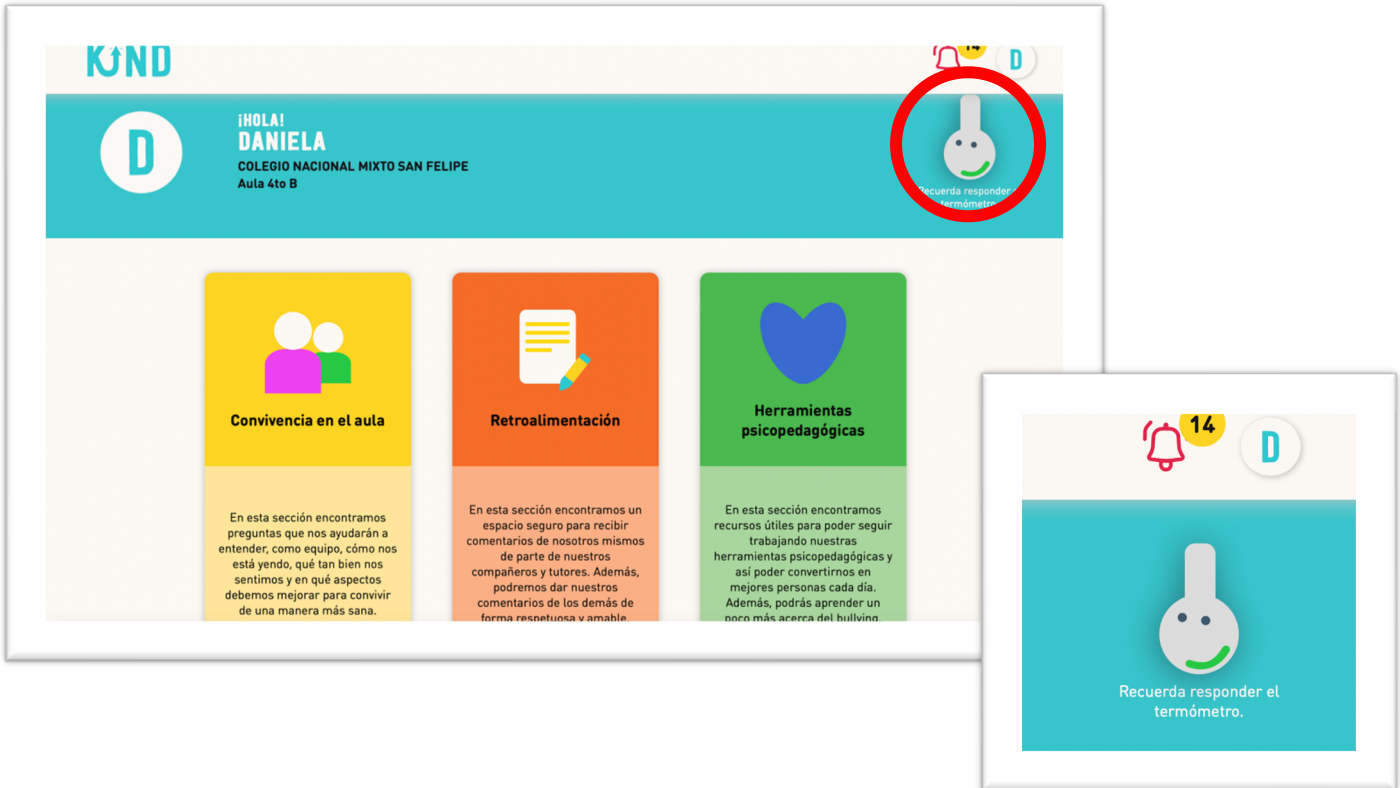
KIND

14

D

¡HOLA!
DANIELA
COLEGIO NACIONAL MIXTO SAN FELIPE
Aula 4to B

Recuerda responder el termómetro.

Convivencia en el aula

En esta sección encontramos preguntas que nos ayudarán a entender, como equipo, cómo nos está yendo, qué tan bien nos sentimos y en qué aspectos debemos mejorar para convivir de una manera más sana.

Retroalimentación

En esta sección encontramos un espacio seguro para recibir comentarios de nosotros mismos de parte de nuestros compañeros y tutores. Además, podremos dar nuestros comentarios de los demás de forma respetuosa y amable.

Herramientas psicopedagógicas

En esta sección encontramos recursos útiles para poder seguir trabajando nuestras herramientas psicopedagógicas y así poder convertirnos en mejores personas cada día. Además, podrás aprender un poco más acerca del bullying.

14

D

Recuerda responder el termómetro.